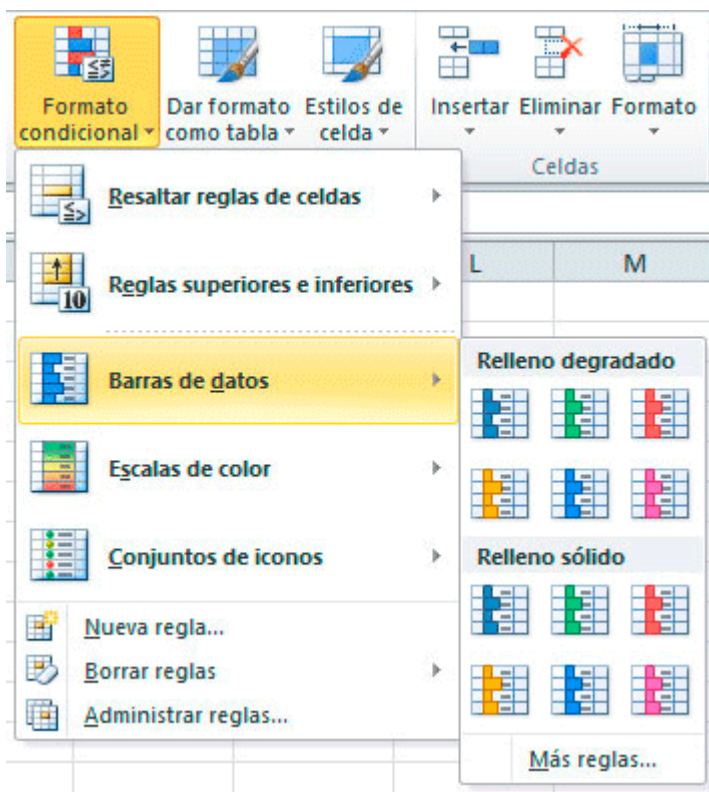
Formato condicional
Dar formato como tabla
Estilos de celda
Insertar
Eliminar
Formato
Celdas
Resaltar reglas de celdas
Reglas superiores e inferiores
Barras de datos
Escalas de color
Conjuntos de iconos
Nueva regla...
Borrar reglas
Administrar reglas...
L
M
10
Relleno degradado
Relleno sólido
Más reglas...